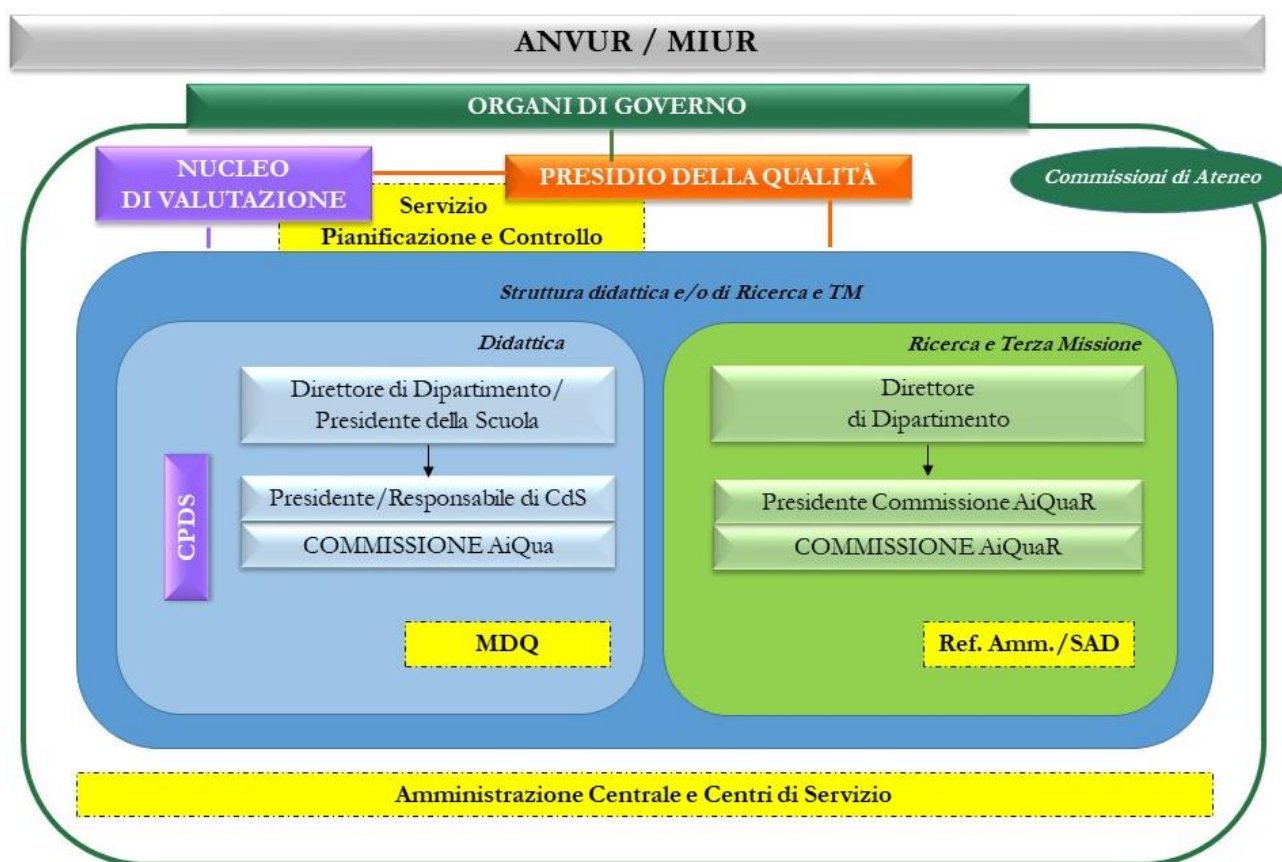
ANVUR / MIUR

ORGANI DI GOVERNO

NUCLEO DI VALUTAZIONE

PRESIDIO DELLA QUALITÀ

Commissioni di Ateneo

Servizio Pianificazione e Controllo

Struttura didattica e/o di Ricerca e TM

Didattica

Direttore di Dipartimento/ Presidente della Scuola

CPDS

Presidente/Responsabile di CdS

COMMISSIONE AiQua

MDQ

Ricerca e Terza Missione

Direttore di Dipartimento

Presidente Commissione AiQuaR

COMMISSIONE AiQuaR

Ref. Amm./SAD

Amministrazione Centrale e Centri di Servizio